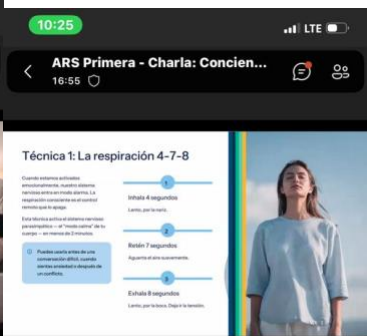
10:25
LTE

ARS Primera - Charla: Concien...
16:55

Técnica 1: La respiración 4-7-8

Cuando estamos activados emocionalmente, nuestro sistema nervioso entra en modo alarma. La respiración consciente es el control remoto que lo apaga.

Esta técnica activa el sistema nervioso parasimpático — el "modo calma" de tu cuerpo — en menos de 2 minutos.

Puedes usarla antes de una conversación difícil, cuando sientes ansiedad o después de un conflicto.

1
Inhala 4 segundos
Lento, por la nariz.

2
Retén 7 segundos
Aguanta el aire suavemente.

3
Exhala 8 segundos
Lento, por la boca. Deja ir la tensión.